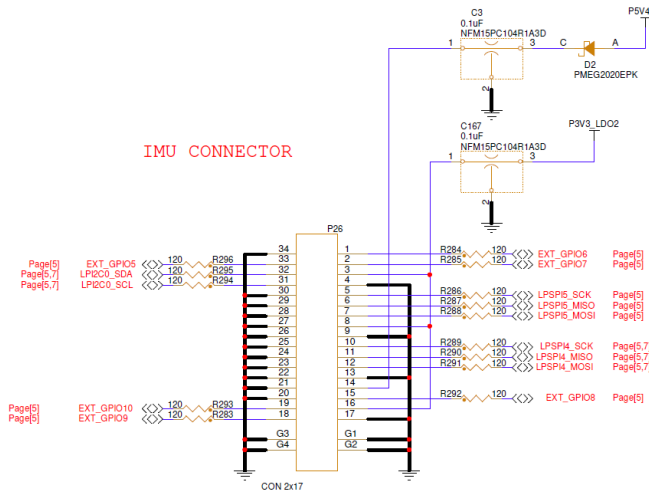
P5V4

C3
0.1uF
NFM15PC104R1A3D
1
3
C
A
D2
PMEG2020EPK
2

C167
0.1uF
NFM15PC104R1A3D
P3V3_LDO2
1
3
2

IMU CONNECTOR

P26

Page[5] EXT_GPIO5 120 R296
Page[5,7] LPI2C0_SDA 120 R295
Page[5,7] LPI2C0_SCL 120 R294

Page[5] EXT_GPIO10 120 R293
Page[5] EXT_GPIO9 120 R283

34 33 32 31 30 29 28 27 26 25 24 23 22 21 20 19 18
G3 G4
1 2 3 4 5 6 7 8 9 10 11 12 13 14 15 16 17
G1 G2

R284 120 EXT_GPIO6 Page[5]
R285 120 EXT_GPIO7 Page[5]
R286 120 LPSPI5_SCK Page[5]
R287 120 LPSPI5_MISO Page[5]
R288 120 LPSPI5_MOSI Page[5]
R289 120 LPSPI4_SCK Page[5,7
R290 120 LPSPI4_MISO Page[5,7
R291 120 LPSPI4_MOSI Page[5,7
R292 120 EXT_GPIO8 Page[5]

CON 2x17